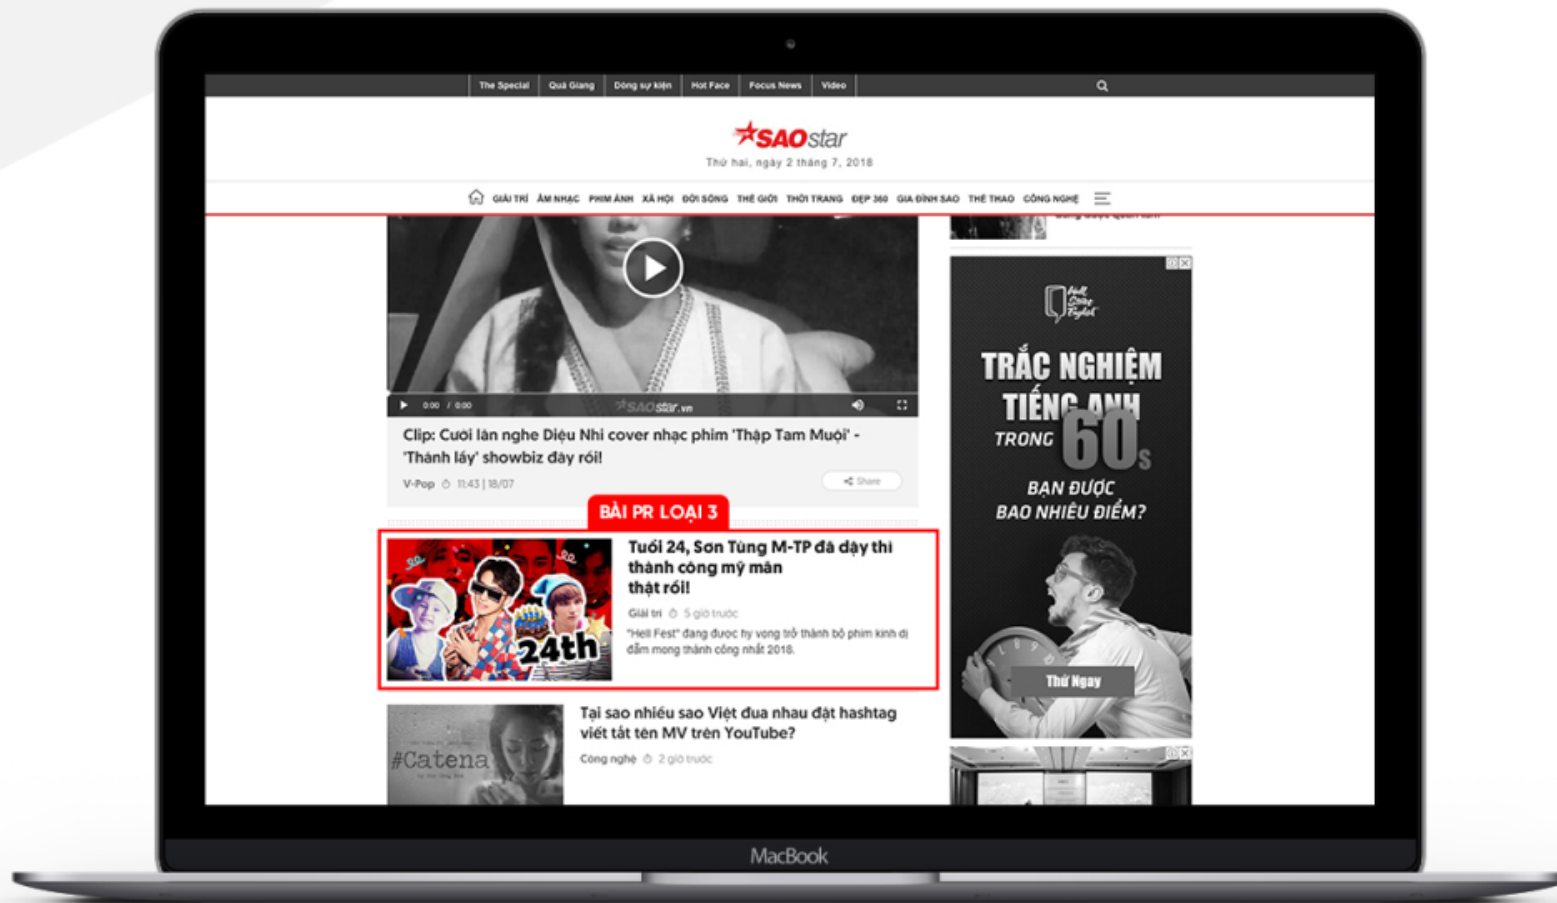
The Special | Quả Giang | Dòng sự kiện | Hot Face | Focus News | Video

SAOstar
Thứ hai, ngày 2 tháng 7, 2018

GIẢI TRÍ | ÂM NHẠC | PHIM ẢNH | XÃ HỘI | ĐỜI SỐNG | THẾ GIỚI | THỜI TRANG | ĐẸP 360 | GIA ĐÌNH SAO | THỂ THAO | CÔNG NGHỆ

0:00 / 0:00
SAOstar.vn

Clip: Cười lăn nghe Diệu Nhi cover nhạc phim 'Thập Tam Muội' - 'Thánh lầy' showbiz đây rồi!
V-Pop 11:43 | 18/07
Share

BÀI PR LOẠI 3

24th
Tuổi 24, Sơn Tùng M-TP đã dậy thì thành công mỹ mãn thật rồi!
Giải trí 5 giờ trước
"Hell Fest" đang được hy vọng trở thành bộ phim kinh dị đầm mong thành công nhất 2018.

#Catena
Tại sao nhiều sao Việt đua nhau đặt hashtag viết tắt tên MV trên YouTube?
Công nghệ 2 giờ trước

TRẮC NGHIỆM TIẾNG ANH TRONG 60s
BẠN ĐƯỢC BAO NHIÊU ĐIỂM?
Thử Ngay

MacBook